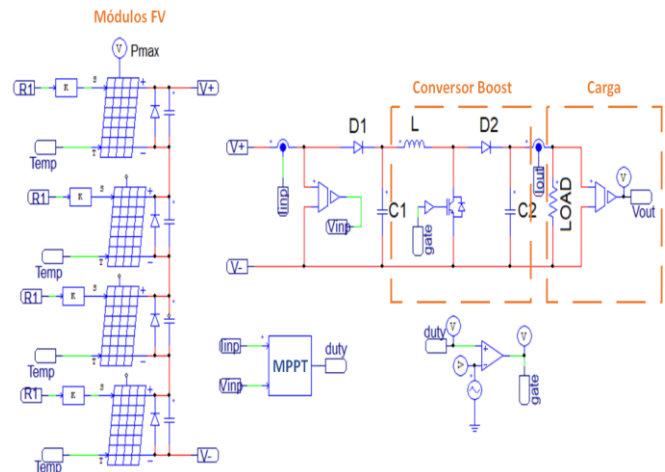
Módulos FV

V Pmax

R1 K S

V+

Temp T

R1 K S

Temp T

R1 K S

Temp T

R1 K S

Temp T

V-

Conversor Boost

Carga

V+

D1

L

D2

Iinp

Vinp

C1

gate

C2

Iout

LOAD

V

Vout

V-

Iinp

Vinp

MPPT

duty

duty V

V

V

gate